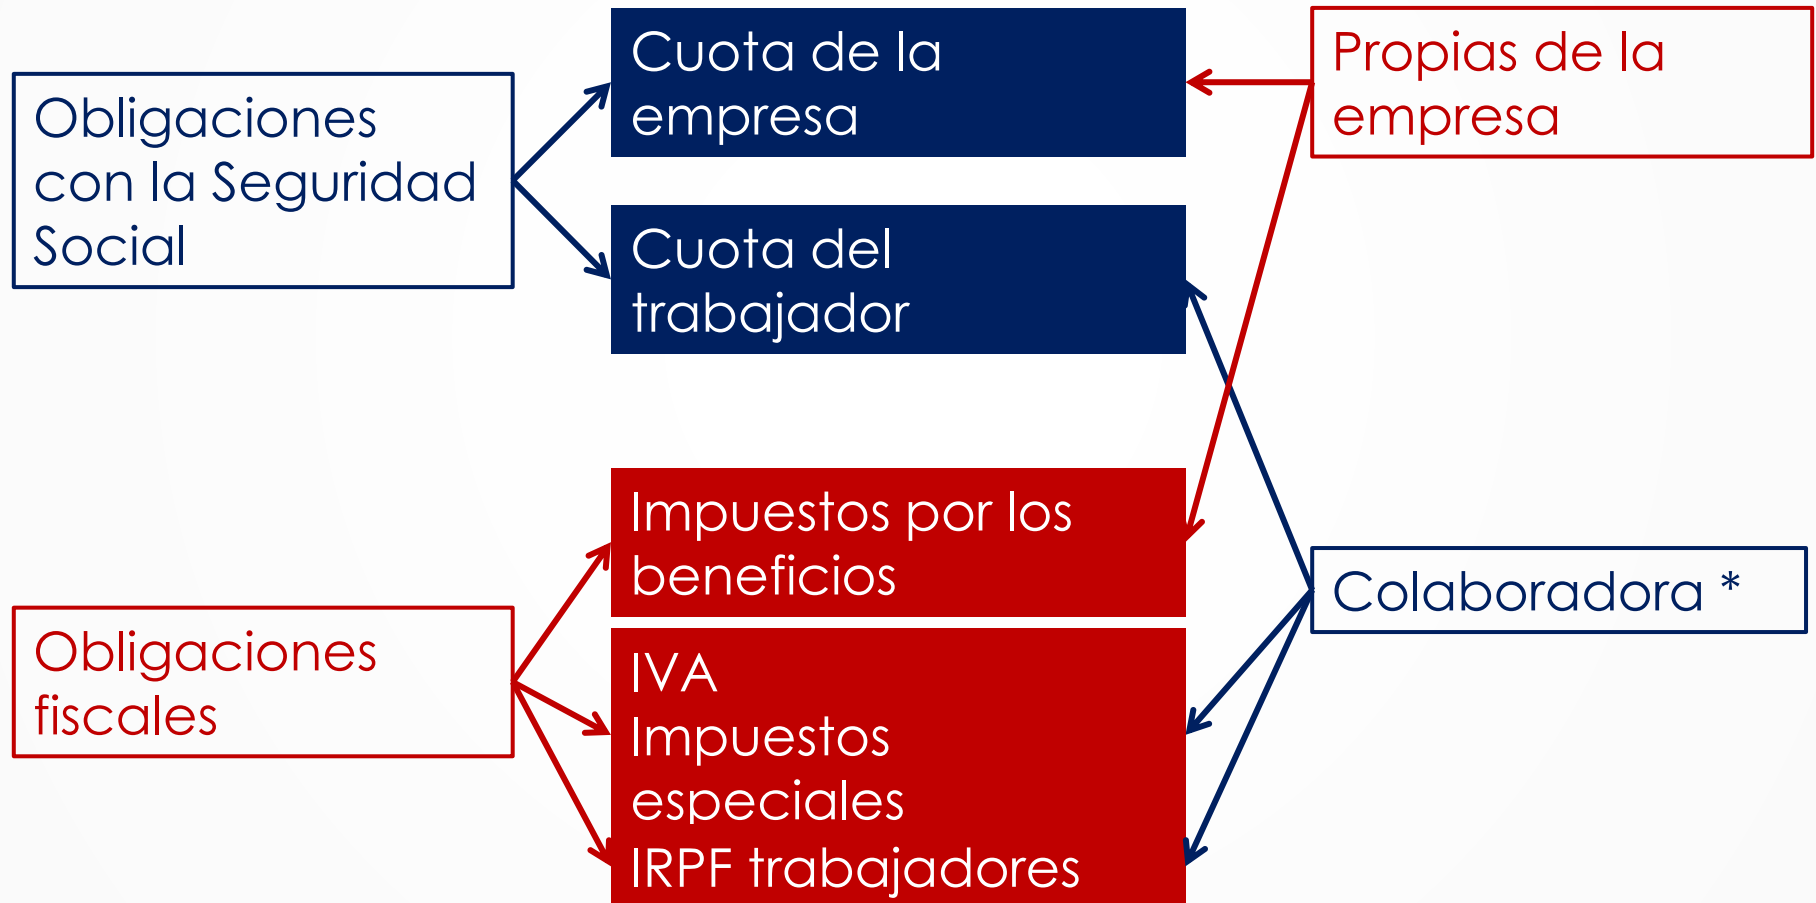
Obligaciones con la Seguridad Social

Cuota de la empresa

Cuota del trabajador

Propias de la empresa

Impuestos por los beneficios

Obligaciones fiscales

IVA
Impuestos especiales
IRPF trabajadores

Colaboradora *